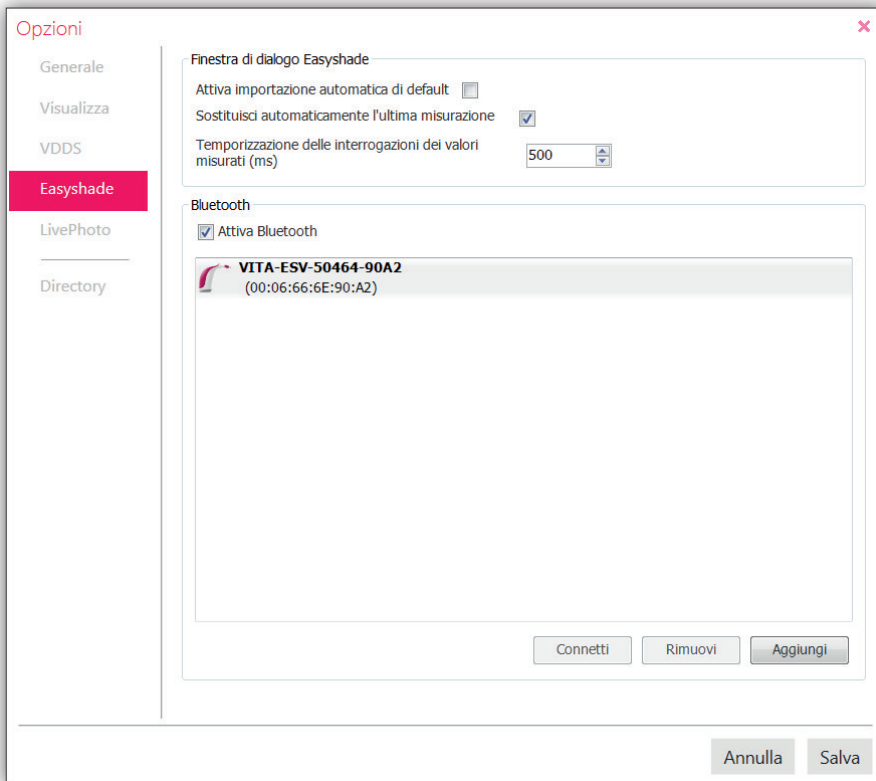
Opzioni
×

Generale
Visualizza
VDDS
Easyshade
LivePhoto
Directory

Finestra di dialogo Easyshade
Attiva importazione automatica di default
Sostituisci automaticamente l'ultima misurazione
Temporizzazione delle interrogazioni dei valori misurati (ms)
500

Bluetooth
Attiva Bluetooth
VITA-ESV-50464-90A2
(00:06:66:6E:90:A2)

Connetti
Rimuovi
Aggiungi

Annulla
Salva